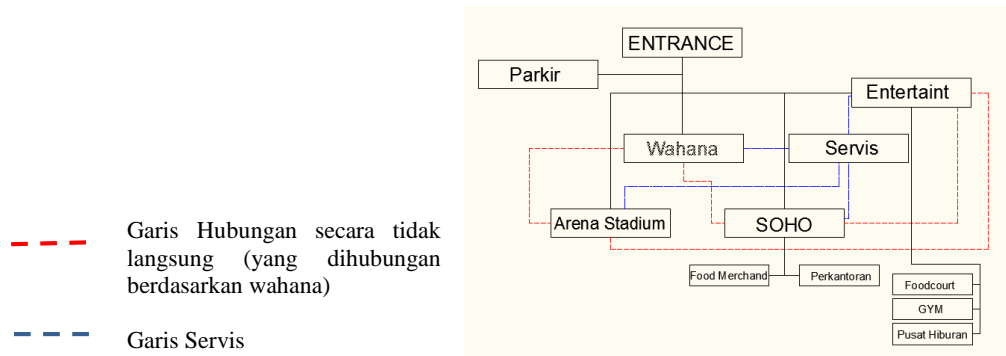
Garis Hubungan secara tidak langsung (yang dihubungan berdasarkan wahana)

Garis Servis

ENTRANCE

Parkir

Entertaint

Wahana

Servis

Arena Stadium

SOHO

Food Merchand

Perkantoran

Foodcourt

GYM

Pusat Hiburan